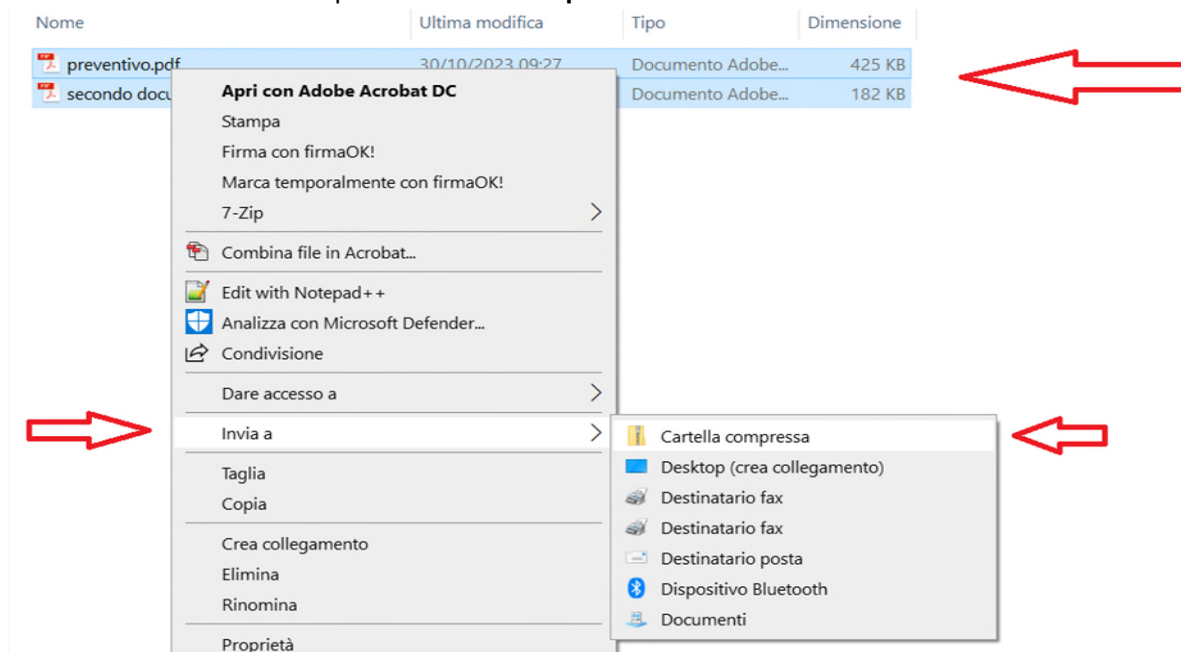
| Nome | Ultima modifica | Tipo | Dimensione |
|---|---|---|---|
| preventivo.pdf | 30/10/2023 09:27 | Documento Adobe... | 425 KB |
| secondo docu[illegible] | | Documento Adobe... | 182 KB |

Apri con Adobe Acrobat DC
Stampa
Firma con firmaOK!
Marca temporalmente con firmaOK!
7-Zip
Combina file in Acrobat...
Edit with Notepad++
Analizza con Microsoft Defender...
Condivisione
Dare accesso a
Invia a
Taglia
Copia
Crea collegamento
Elimina
Rinomina
Proprietà

Cartella compressa
Desktop (crea collegamento)
Destinatario fax
Destinatario fax
Destinatario posta
Dispositivo Bluetooth
Documenti